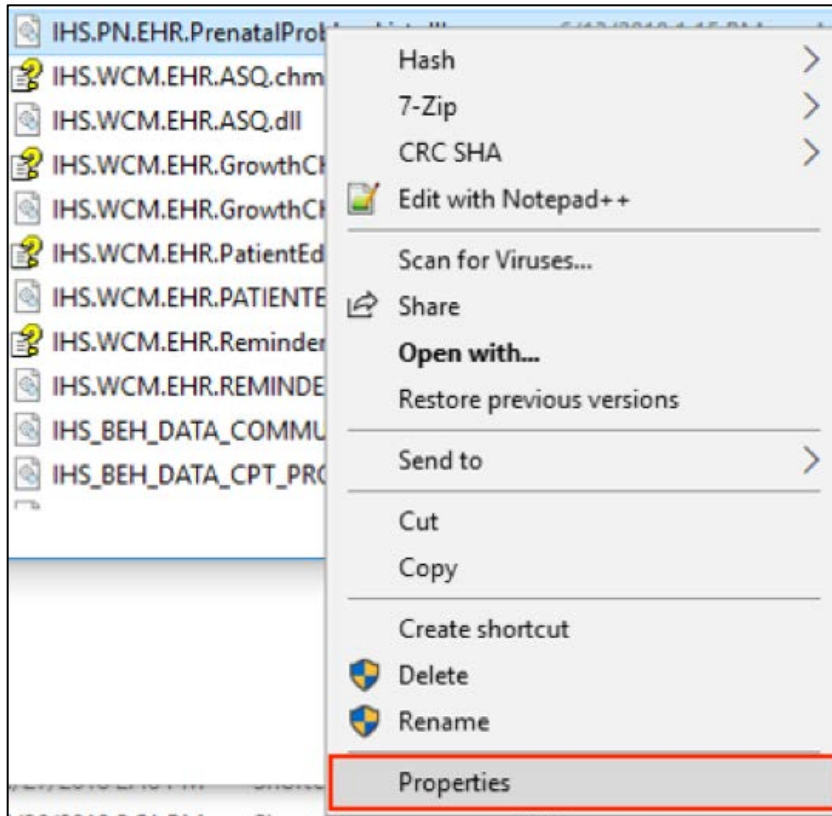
IHS.PN.EHR.PrenatalProb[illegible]
IHS.WCM.EHR.ASQ.chm
IHS.WCM.EHR.ASQ.dll
IHS.WCM.EHR.GrowthCh
IHS.WCM.EHR.GrowthCh
IHS.WCM.EHR.PatientEd
IHS.WCM.EHR.PATIENTE
IHS.WCM.EHR.Reminder
IHS.WCM.EHR.REMINDE
IHS_BEH_DATA_COMMU
IHS_BEH_DATA_CPT_PRO

Hash
7-Zip
CRC SHA
Edit with Notepad++
Scan for Viruses...
Share
Open with...
Restore previous versions
Send to
Cut
Copy
Create shortcut
Delete
Rename
Properties